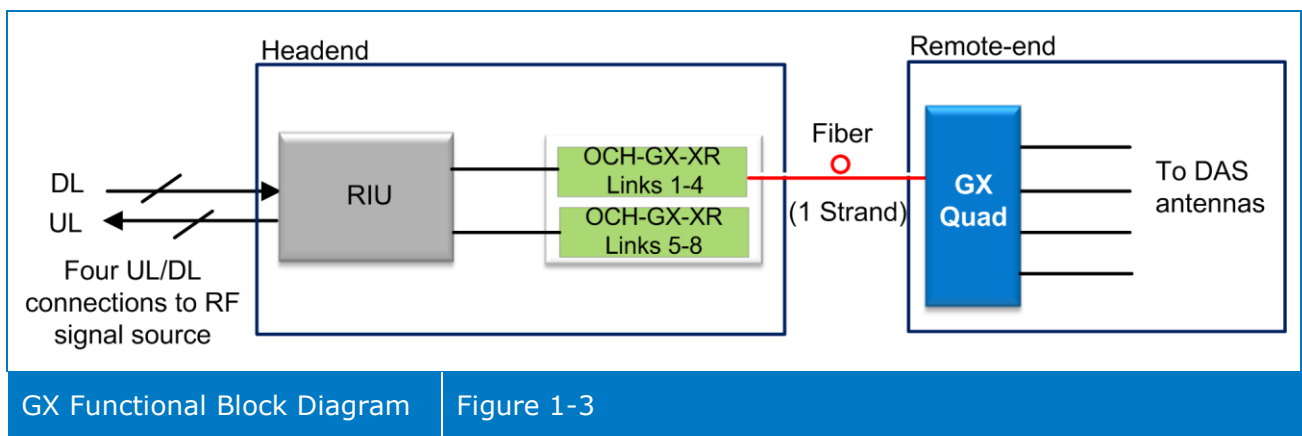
Headend

Remote-end

DL

UL

Four UL/DL connections to RF signal source

RIU

OCH-GX-XR
Links 1-4

OCH-GX-XR
Links 5-8

Fiber

(1 Strand)

GX
Quad

To DAS antennas

GX Functional Block Diagram | Figure 1-3